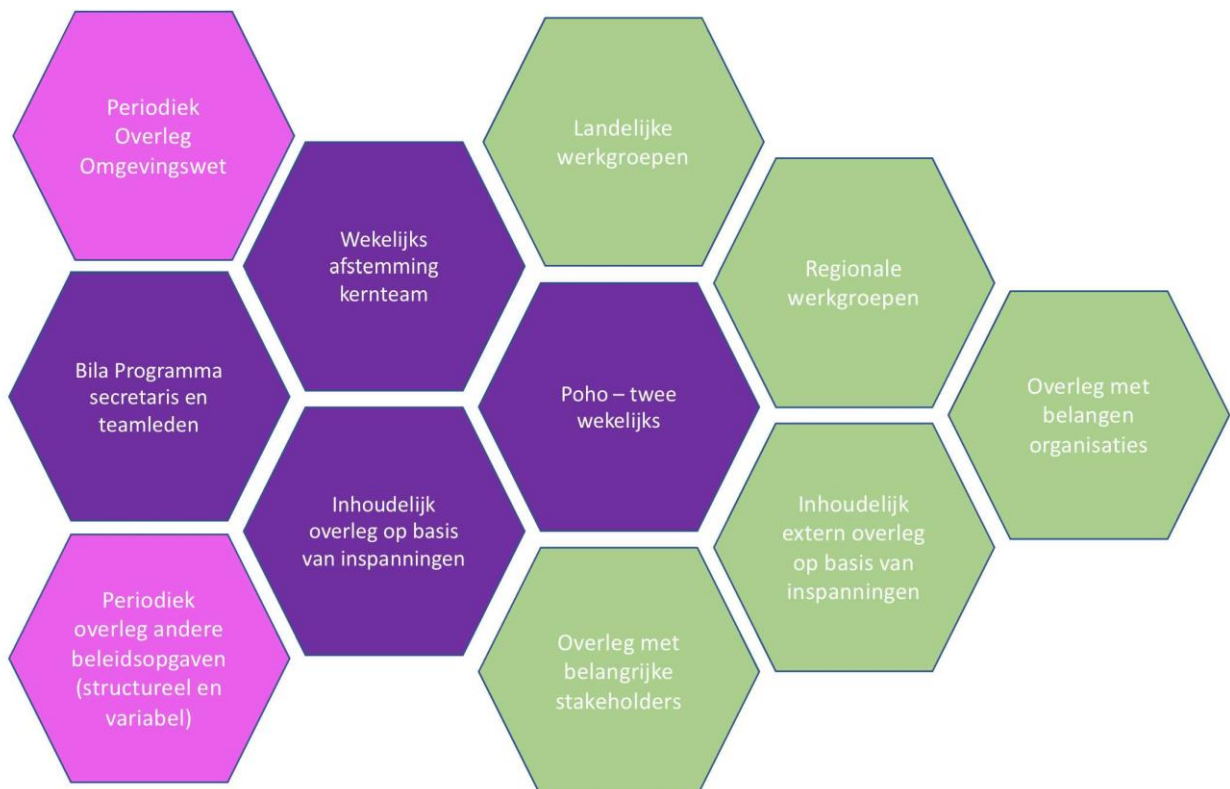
Periodiek Overleg Omgevingswet

Bila Programma secretaris en teamleden

Periodiek overleg andere beleidsopgaven (structureel en variabel)

Wekelijks afstemming kernteam

Inhoudelijk overleg op basis van inspanningen

Landelijke werkgroepen

Poho – twee wekelijks

Overleg met belangrijke stakeholders

Regionale werkgroepen

Inhoudelijk extern overleg op basis van inspanningen

Overleg met belangen organisaties